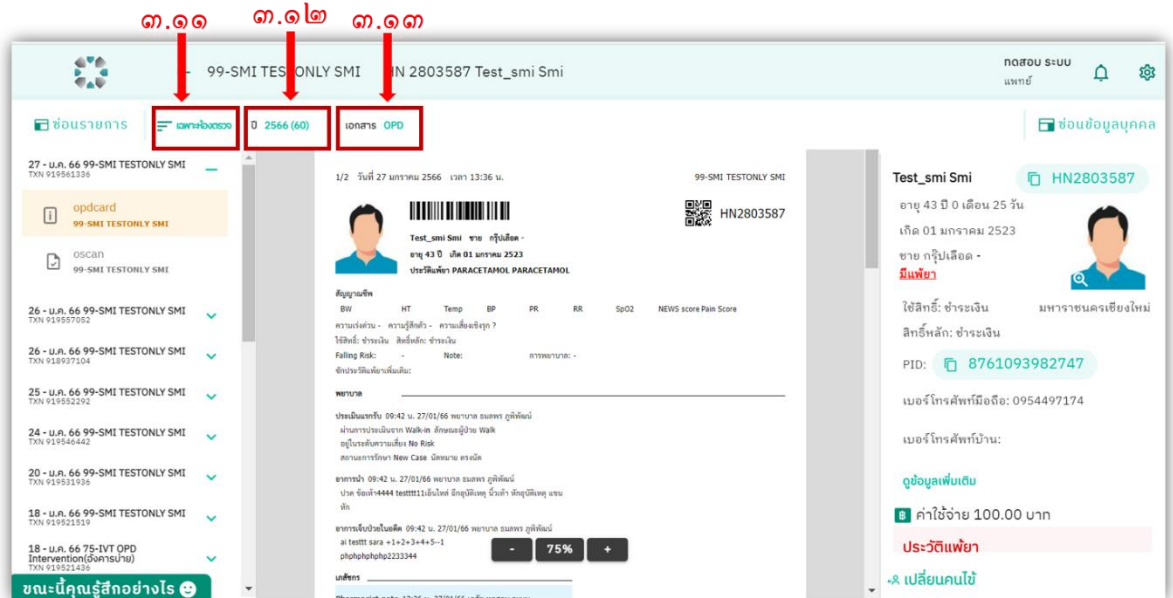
๓.๑๑ ๓.๑๒ ๓.๑๓

99-SMI TESTONLY SMI HN 2803587 Test_smi Smi

ทดสอบ ระบบ
แพทย์

ซ่อนรายการ เฉพาะห้องตรวจ ปี 2566 (60) เอกสาร OPD ซ่อนข้อมูลบุคคล

27 - ม.ค. 66 99-SMI TESTONLY SMI
TXN 919561336

opdcard
99-SMI TESTONLY SMI

oscan
99-SMI TESTONLY SMI

26 - ม.ค. 66 99-SMI TESTONLY SMI
TXN 919557052

26 - ม.ค. 66 99-SMI TESTONLY SMI
TXN 918937104

25 - ม.ค. 66 99-SMI TESTONLY SMI
TXN 919552292

24 - ม.ค. 66 99-SMI TESTONLY SMI
TXN 919546442

20 - ม.ค. 66 99-SMI TESTONLY SMI
TXN 919531936

18 - ม.ค. 66 99-SMI TESTONLY SMI
TXN 919521519

18 - ม.ค. 66 75-IVT OPD Intervention(อังคารบ่าย)
TXN 919521436

ขณะนี้คุณรู้สึกอย่างไร

1/2 วันที่ 27 มกราคม 2566 เวลา 13:36 น. 99-SMI TESTONLY SMI

HN2803587

Test_smi Smi ชาย กรุ๊ปเลือด -
อายุ 43 ปี เกิด 01 มกราคม 2523
ประวัติแพ้ยา PARACETAMOL PARACETAMOL

สัญญาณชีพ
BW HT Temp BP PR RR SpO2 NEWS score Pain Score
ความเร่งด่วน - ความรู้สึกตัว - ความเสี่ยงซึ่งถูก ?
ใช้สิทธิ์: ชำระเงิน สิทธิ์หลัก: ชำระเงิน
Falling Risk: - Note: การพยาบาล: -
ซักประวัติเพิ่มเติม:

พยาบาล

ประเมินแรกรับ 09:42 น. 27/01/66 พยาบาล ธนพร ภูพิพัฒน์
ผ่านการประเมินจาก Walk-in ลักษณะผู้ป่วย Walk
อยู่ในระดับความเสี่ยง No Risk
สถานะการรักษา New Case นัดหมาย ตรงนัด

อาการนำ 09:42 น. 27/01/66 พยาบาล ธนพร ภูพิพัฒน์
ปวด ข้อเท้า4444 testttt11เอ็นไหล่ อักอุบัติเหตุ นิ้วเท้า หักอุบัติเหตุ แขน หัก

อาการเจ็บป่วยในอดีต 09:42 น. 27/01/66 พยาบาล ธนพร ภูพิพัฒน์
ai testtt sara +1+2+3+4+5--1
phphphphphp2233344

- 75% +

เภสัชกร

Test_smi Smi HN2803587
อายุ 43 ปี 0 เดือน 25 วัน
เกิด 01 มกราคม 2523
ชาย กรุ๊ปเลือด -
มีแพ้ยา
ใช้สิทธิ์: ชำระเงิน มหาราชนครเชียงใหม่
สิทธิ์หลัก: ชำระเงิน
PID: 8761093982747
เบอร์โทรศัพท์มือถือ: 0954497174
เบอร์โทรศัพท์บ้าน:
ดูข้อมูลเพิ่มเติม
ค่าใช้จ่าย 100.00 บาท
ประวัติแพ้ยา
เปลี่ยนคนไข้